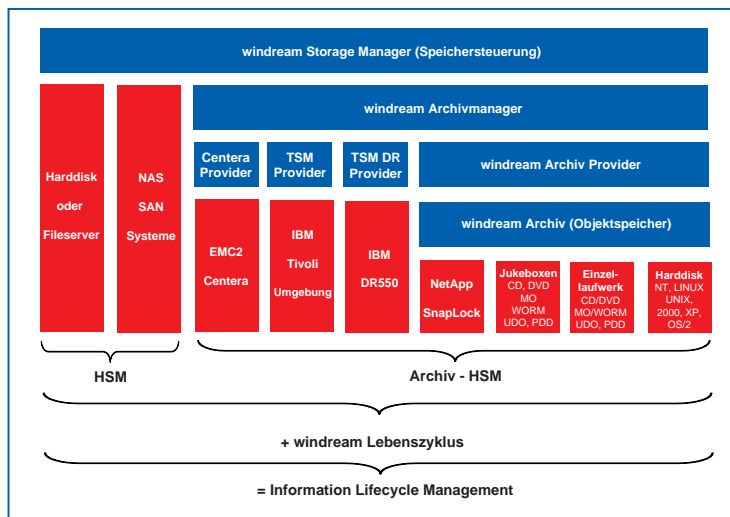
windream Storage Manager (Speichersteuerung)

Harddisk oder Fileserver

NAS SAN Systeme

windream Archivmanager

Centera Provider

TSM Provider

TSM DR Provider

windream Archiv Provider

EMC2 Centera

IBM Tivoli Umgebung

IBM DR550

windream Archiv (Objektspeicher)

NetApp SnapLock

Jukeboxen CD, DVD MO WORM UDO, PDD

Einzel-laufwerk CD/DVD MO/WORM UDO, PDD

Harddisk NT, LINUX UNIX, 2000, XP, OS/2

HSM

Archiv - HSM

+ windream Lebenszyklus

= Information Lifecycle Management